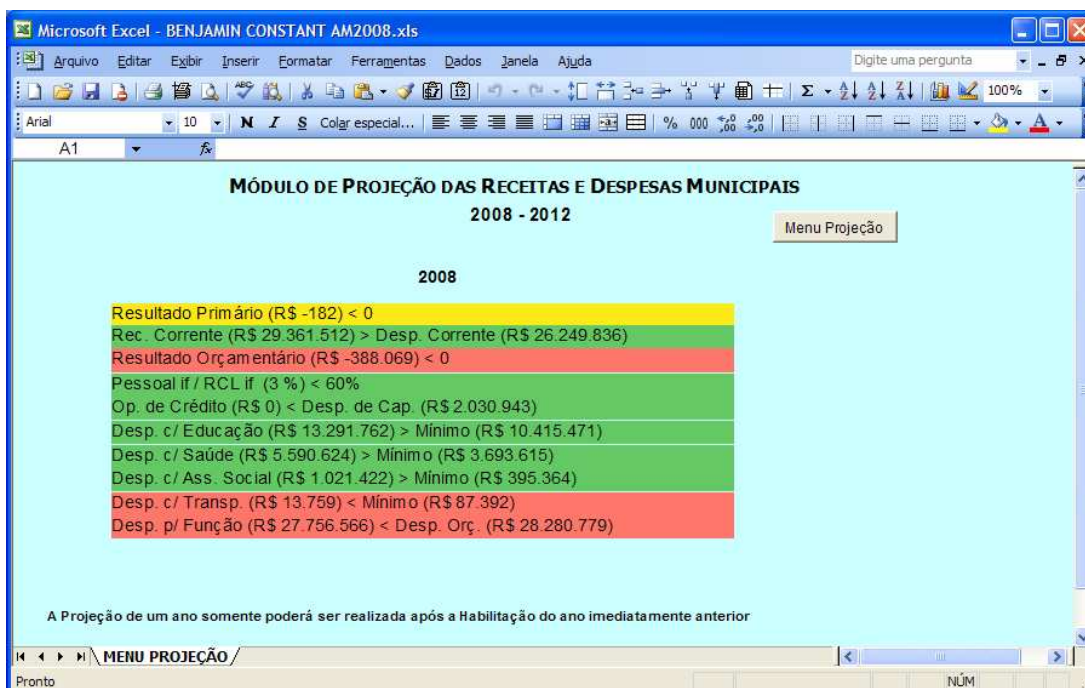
Microsoft Excel - BENJAMIN CONSTANT AM2008.xls

Arquivo Editar Exibir Inserir Formatar Ferramentas Dados Janela Ajuda

Digite uma pergunta

100%

Arial 10 N I S Colar especial... % 000

A1 fx

MÓDULO DE PROJEÇÃO DAS RECEITAS E DESPESAS MUNICIPAIS

2008 - 2012

Menu Projeção

2008

Resultado Primário (R$ -182) < 0

Rec. Corrente (R$ 29.361.512) > Desp. Corrente (R$ 26.249.836)

Resultado Orçamentário (R$ -388.069) < 0

Pessoal if / RCL if (3 %) < 60%

Op. de Crédito (R$ 0) < Desp. de Cap. (R$ 2.030.943)

Desp. c/ Educação (R$ 13.291.762) > Mínimo (R$ 10.415.471)

Desp. c/ Saúde (R$ 5.590.624) > Mínimo (R$ 3.693.615)

Desp. c/ Ass. Social (R$ 1.021.422) > Mínimo (R$ 395.364)

Desp. c/ Transp. (R$ 13.759) < Mínimo (R$ 87.392)

Desp. p/ Função (R$ 27.756.566) < Desp. Orç. (R$ 28.280.779)

A Projeção de um ano somente poderá ser realizada após a Habilitação do ano imediatamente anterior

MENU PROJEÇÃO

Pronto

NÚM